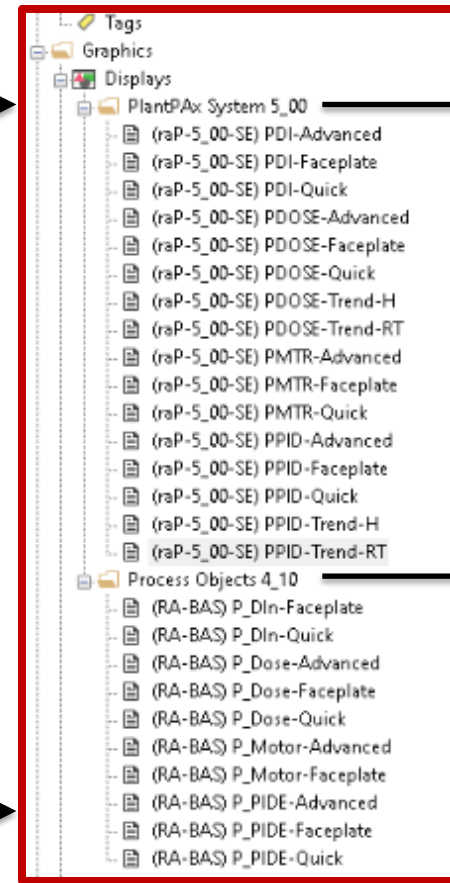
Tags
Graphics
Displays
PlantPAx System 5_00
(raP-5_00-SE) PDI-Advanced
(raP-5_00-SE) PDI-Faceplate
(raP-5_00-SE) PDI-Quick
(raP-5_00-SE) PDOSE-Advanced
(raP-5_00-SE) PDOSE-Faceplate
(raP-5_00-SE) PDOSE-Quick
(raP-5_00-SE) PDOSE-Trend-H
(raP-5_00-SE) PDOSE-Trend-RT
(raP-5_00-SE) PMTR-Advanced
(raP-5_00-SE) PMTR-Faceplate
(raP-5_00-SE) PMTR-Quick
(raP-5_00-SE) PPID-Advanced
(raP-5_00-SE) PPID-Faceplate
(raP-5_00-SE) PPID-Quick
(raP-5_00-SE) PPID-Trend-H
(raP-5_00-SE) PPID-Trend-RT
Process Objects 4_10
(RA-BAS) P_DIn-Faceplate
(RA-BAS) P_DIn-Quick
(RA-BAS) P_Dose-Advanced
(RA-BAS) P_Dose-Faceplate
(RA-BAS) P_Dose-Quick
(RA-BAS) P_Motor-Advanced
(RA-BAS) P_Motor-Faceplate
(RA-BAS) P_PIDE-Advanced
(RA-BAS) P_PIDE-Faceplate
(RA-BAS) P_PIDE-Quick